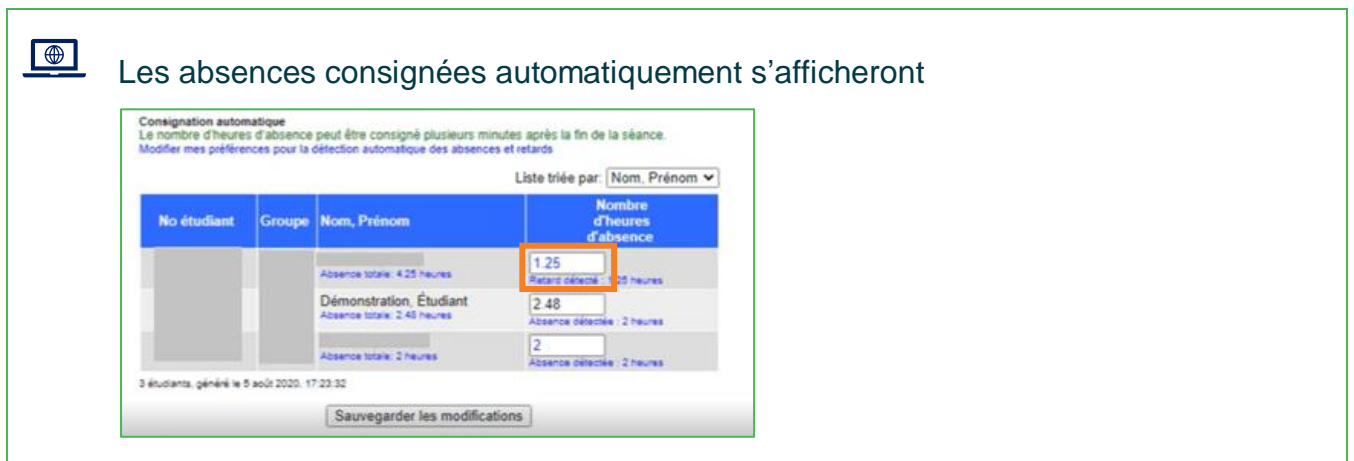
Les absences consignées automatiquement s’afficheront

Consignation automatique
Le nombre d'heures d'absence peut être consigné plusieurs minutes après la fin de la séance.
Modifier mes préférences pour la détection automatique des absences et retards

Liste triée par: Nom, Prénom

| No étudiant | Groupe | Nom, Prénom | Nombre d'heures d'absence |
|---|---|---|---|
| | | Absence totale: 4.25 heures | 1.25 Retard détecté : 1.25 heures |
| | | Démonstration, Étudiant Absence totale: 2.48 heures | 2.48 Absence détectée : 2 heures |
| | | Absence totale: 2 heures | 2 Absence détectée : 2 heures |

3 étudiants, généré le 5 août 2020, 17:23:32

Sauvegarder les modifications